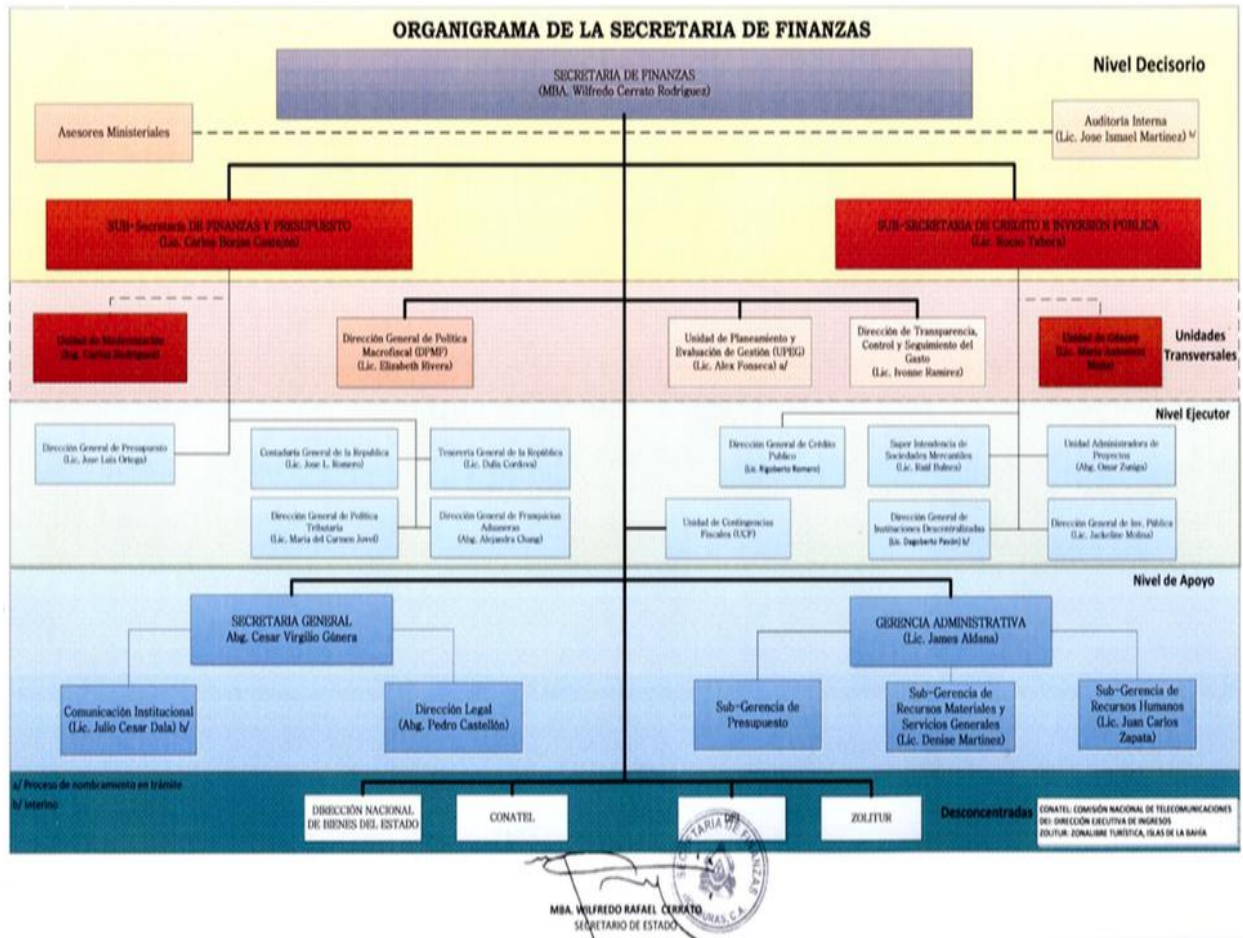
ORGANIGRAMA DE LA SECRETARIA DE FINANZAS

Nivel Decisorio

SECRETARIA DE FINANZAS
(MBA. Wilfredo Cerrato Rodriguez)

Asesores Ministeriales

Auditoria Interna
(Lic. Jose Ismael Martinez) b/

SUB-Secretaria DE FINANZAS Y PRESUPUESTO
(Lic. Carlos Borjas Castejón)

SUB-SECRETARIA DE CREDITO E INVERSION PUBLICA
(Lic. Rocio Tabora)

Unidad de Modernización
(Ing. Carlos Rodriguez)

Dirección General de Politica Macrofiscal (DPMF)
(Lic. Elizabeth Rivera)

Unidad de Planeamiento y Evaluación de Gestión (UPEG)
(Lic. Alex Fonseca) a/

Dirección de Transparencia, Control y Seguimiento del Gasto
(Lic. Ivonne Ramirez)

Unidad de Género
(Lic. Maria Antonieta Mejia)

Unidades Transversales

Nivel Ejecutor

Dirección General de Presupuesto
(Lic. Jose Luis Ortega)

Contaduria General de la Republica
(Lic. Jose L. Romero)

Tesoreria General de la Republica
(Lic. Dulis Cordova)

Dirección General de Politica Tributaria
(Lic. Maria del Carmen Jovel)

Dirección General de Franquicias Aduaneras
(Abg. Alejandra Chang)

Unidad de Contingencias Fiscales (UCF)

Dirección General de Crédito Publico
(Lic. Rigoberto Romero)

Super Intendencia de Sociedades Mercantiles
(Lic. Raúl Bulnes)

Unidad Administradora de Proyectos
(Abg. Omar Zuniga)

Dirección General de Instituciones Descentralizadas
(Lic. Dagoberto Pavón) b/

Dirección General de Inv. Pública
(Lic. Jackeline Molina)

Nivel de Apoyo

SECRETARIA GENERAL
Abg. Cesar Virgilio Gánera

GERENCIA ADMINISTRATIVA
(Lic. James Aldana)

Comunicación Institucional
(Lic. Julio Cesar Dala) b/

Dirección Legal
(Abg. Pedro Castellón)

Sub-Gerencia de Presupuesto

Sub-Gerencia de Recursos Materiales y Servicios Generales
(Lic. Denise Martinez)

Sub-Gerencia de Recursos Humanos
(Lic. Juan Carlos Zapata)

a/ Proceso de nombramiento en trámite
b/ Interino

DIRECCIÓN NACIONAL DE BIENES DEL ESTADO

CONATEL

DEI

ZOLITUR

Desconcentradas

CONATEL: COMISIÓN NACIONAL DE TELECOMUNICACIONES
DEI: DIRECCIÓN EJECUTIVA DE INGRESOS
ZOLITUR: ZONA LIBRE TURÍSTICA, ISLAS DE LA BAHÍA

SECRETARIA DE FINANZAS
HONDURAS, C.A.

MBA. WILFREDO RAFAEL CERRATO
SECRETARIO DE ESTADO